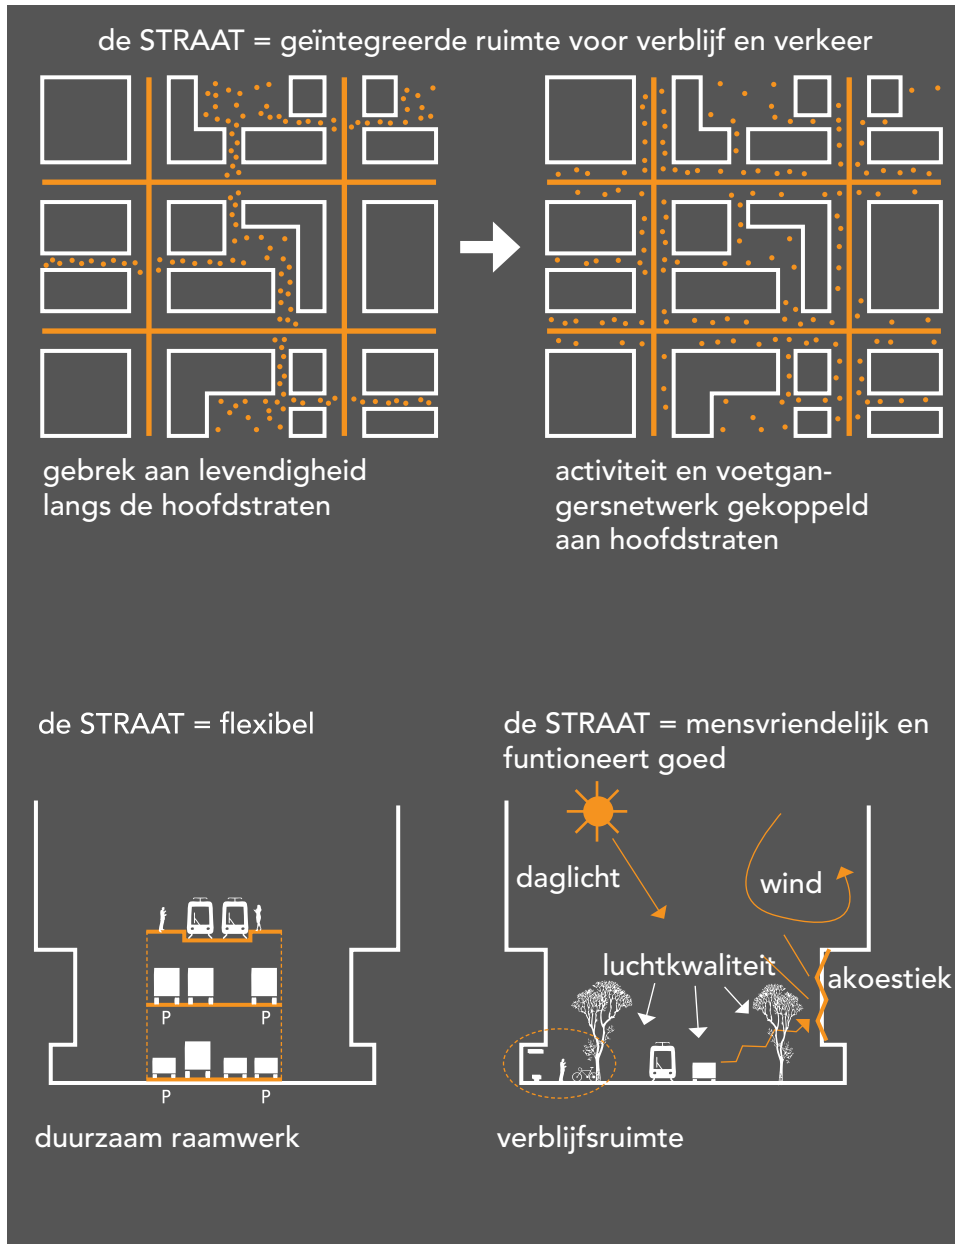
de STRAAT = geïntegreerde ruimte voor verblijf en verkeer

gebrek aan levendigheid langs de hoofdstraten

activiteit en voetgangersnetwerk gekoppeld aan hoofdstraten

de STRAAT = flexibel

P P

P P

duurzaam raamwerk

de STRAAT = mensvriendelijk en funtioneert goed

daglicht

wind

luchtkwaliteit

akoestiek

verblijfsruimte